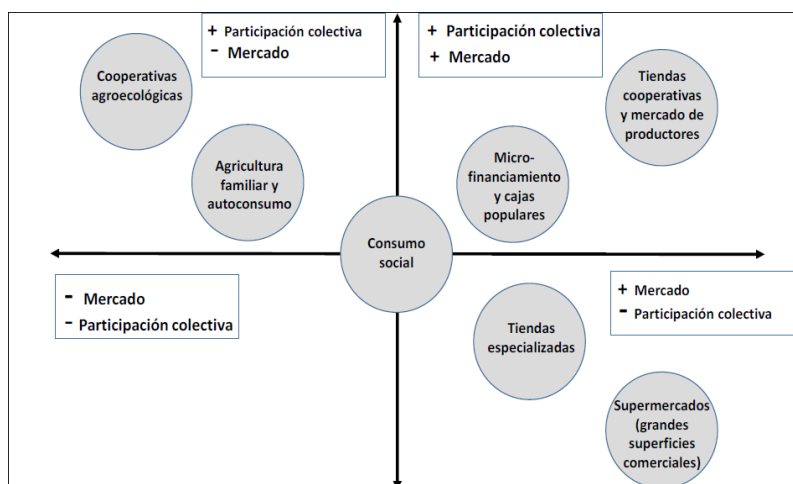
+ Participación colectiva
- Mercado

+ Participación colectiva
+ Mercado

Cooperativas agroecológicas

Tiendas cooperativas y mercado de productores

Agricultura familiar y autoconsumo

Micro-financiamiento y cajas populares

Consumo social

- Mercado
- Participación colectiva

+ Mercado
- Participación colectiva

Tiendas especializadas

Supermercados (grandes superficies comerciales)